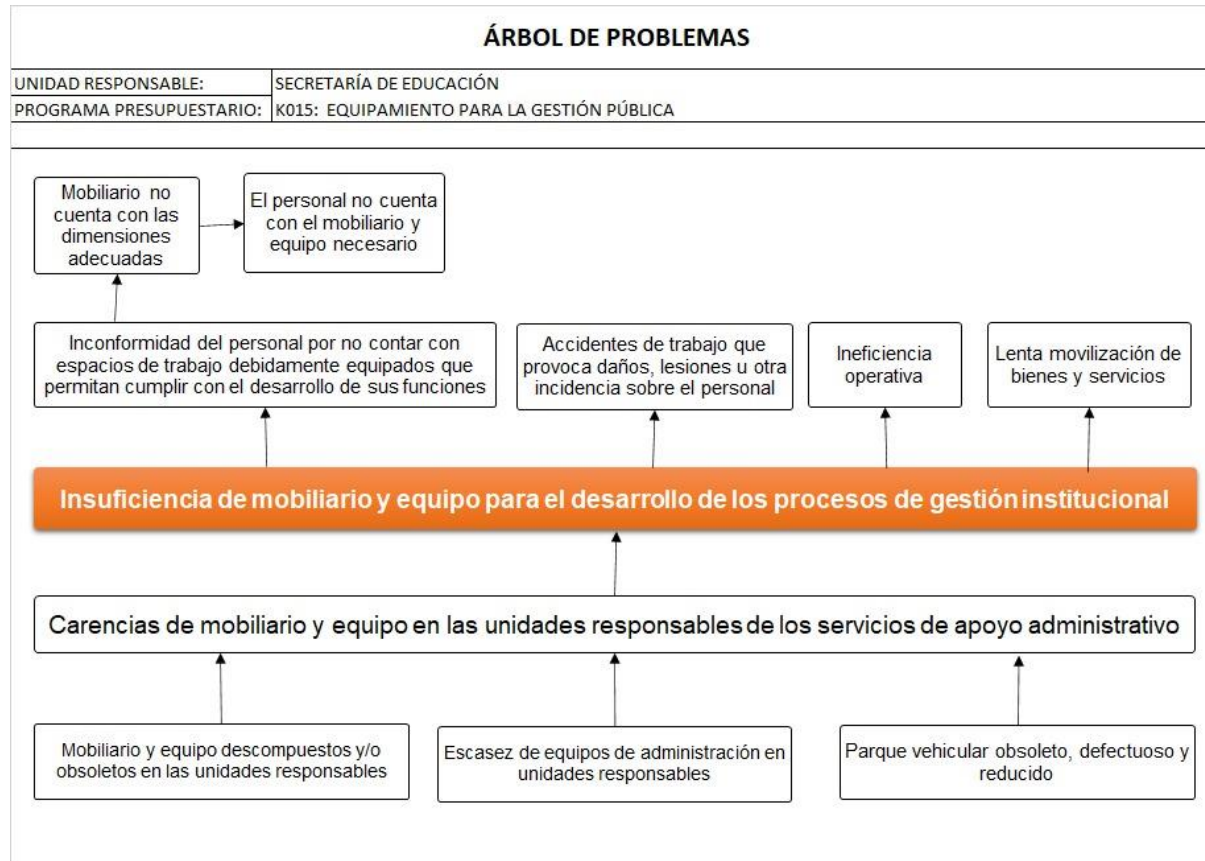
ÁRBOL DE PROBLEMAS

| UNIDAD RESPONSABLE: | SECRETARÍA DE EDUCACIÓN |
|---|---|
| PROGRAMA PRESUPUESTARIO: | K015: EQUIPAMIENTO PARA LA GESTIÓN PÚBLICA |

Mobiliario no cuenta con las dimensiones adecuadas

El personal no cuenta con el mobiliario y equipo necesario

Inconformidad del personal por no contar con espacios de trabajo debidamente equipados que permitan cumplir con el desarrollo de sus funciones

Accidentes de trabajo que provoca daños, lesiones u otra incidencia sobre el personal

Ineficiencia operativa

Lenta movilización de bienes y servicios

Insuficiencia de mobiliario y equipo para el desarrollo de los procesos de gestión institucional

Carencias de mobiliario y equipo en las unidades responsables de los servicios de apoyo administrativo

Mobiliario y equipo descompuestos y/o obsoletos en las unidades responsables

Escasez de equipos de administración en unidades responsables

Parque vehicular obsoleto, defectuoso y reducido